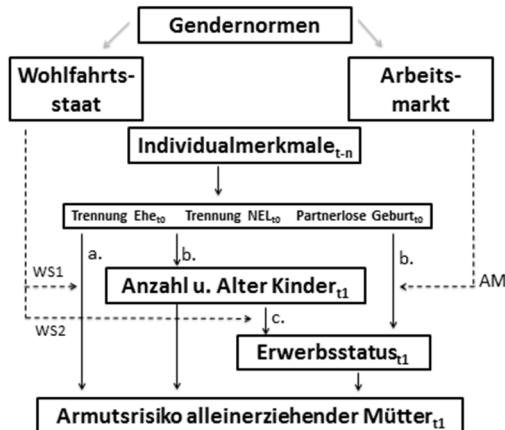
Gendernormen

Wohlfahrtsstaat

Arbeitsmarkt

Individualmerkmale$_{t-n}$

Trennung Ehe$_{t0}$ Trennung NEL$_{t0}$ Partnerlose Geburt$_{t0}$

a.

b.

b.

WS1

AM

Anzahl u. Alter Kinder$_{t1}$

WS2

c.

Erwerbsstatus$_{t1}$

Armutsrisiko alleinerziehender Mütter$_{t1}$